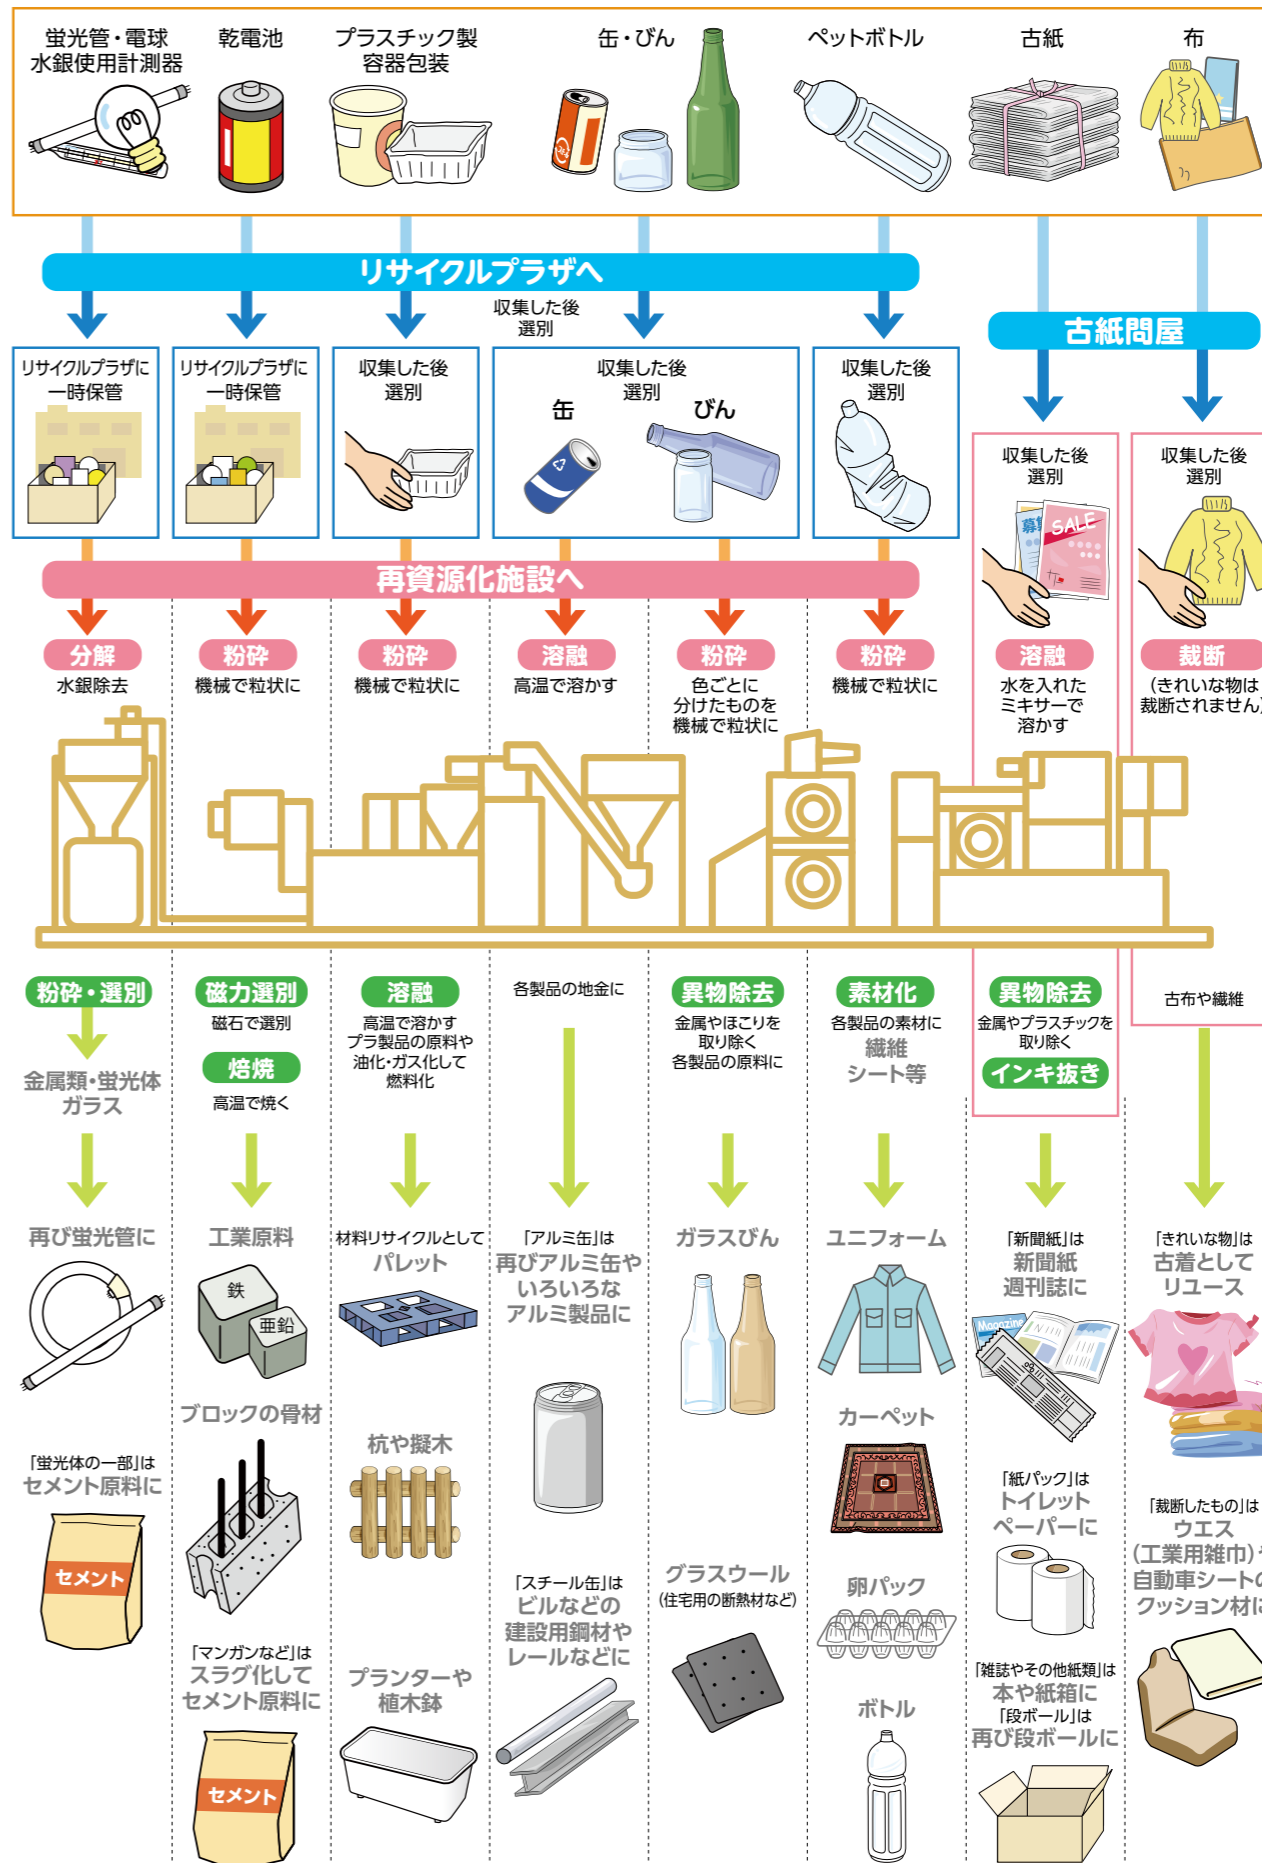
蛍光管・電球
水銀使用計測器

乾電池

プラスチック製
容器包装

缶・びん

ペットボトル

古紙

布

リサイクルプラザへ

収集した後
選別

古紙問屋

リサイクルプラザに
一時保管

リサイクルプラザに
一時保管

収集した後
選別

収集した後
選別
缶
びん

収集した後
選別

収集した後
選別

SALE

収集した後
選別

再資源化施設へ

分解
水銀除去

粉砕
機械で粒状に

粉砕
機械で粒状に

溶融
高温で溶かす

粉砕
色ごとに
分けたものを
機械で粒状に

粉砕
機械で粒状に

溶融
水を入れた
ミキサーで
溶かす

裁断
(きれいな物は
裁断されません)

粉砕・選別
金属類・蛍光体
ガラス

磁力選別
磁石で選別
焙焼
高温で焼く

溶融
高温で溶かす
プラ製品の原料や
油化・ガス化して
燃料化

各製品の地金に

異物除去
金属やほこりを
取り除く
各製品の原料に

素材化
各製品の素材に
繊維
シート等

異物除去
金属やプラスチックを
取り除く
インキ抜き

古布や繊維

再び蛍光管に

工業原料
鉄
亜鉛

材料リサイクルとして
パレット

「アルミ缶」は
再びアルミ缶や
いろいろな
アルミ製品に

ガラスびん

ユニフォーム

「新聞紙」は
新聞紙
週刊誌に

「きれいな物」は
古着として
リユース

ブロックの骨材

杭や擬木

カーペット

Magazine

「蛍光体の一部」は
セメント原料に

セメント

「紙パック」は
トイレット
ペーパーに

「裁断したもの」は
ウエス
(工業用雑巾)
自動車シートの
クッション材に

「スチール缶」は
ビルなどの
建設用鋼材や
レールなどに

グラスウール
(住宅用の断熱材など)

卵パック

「マンガンなど」は
スラグ化して
セメント原料に

プランターや
植木鉢

ボトル

「雑誌やその他紙類」は
本や紙箱に
「段ボール」は
再び段ボールに

セメント